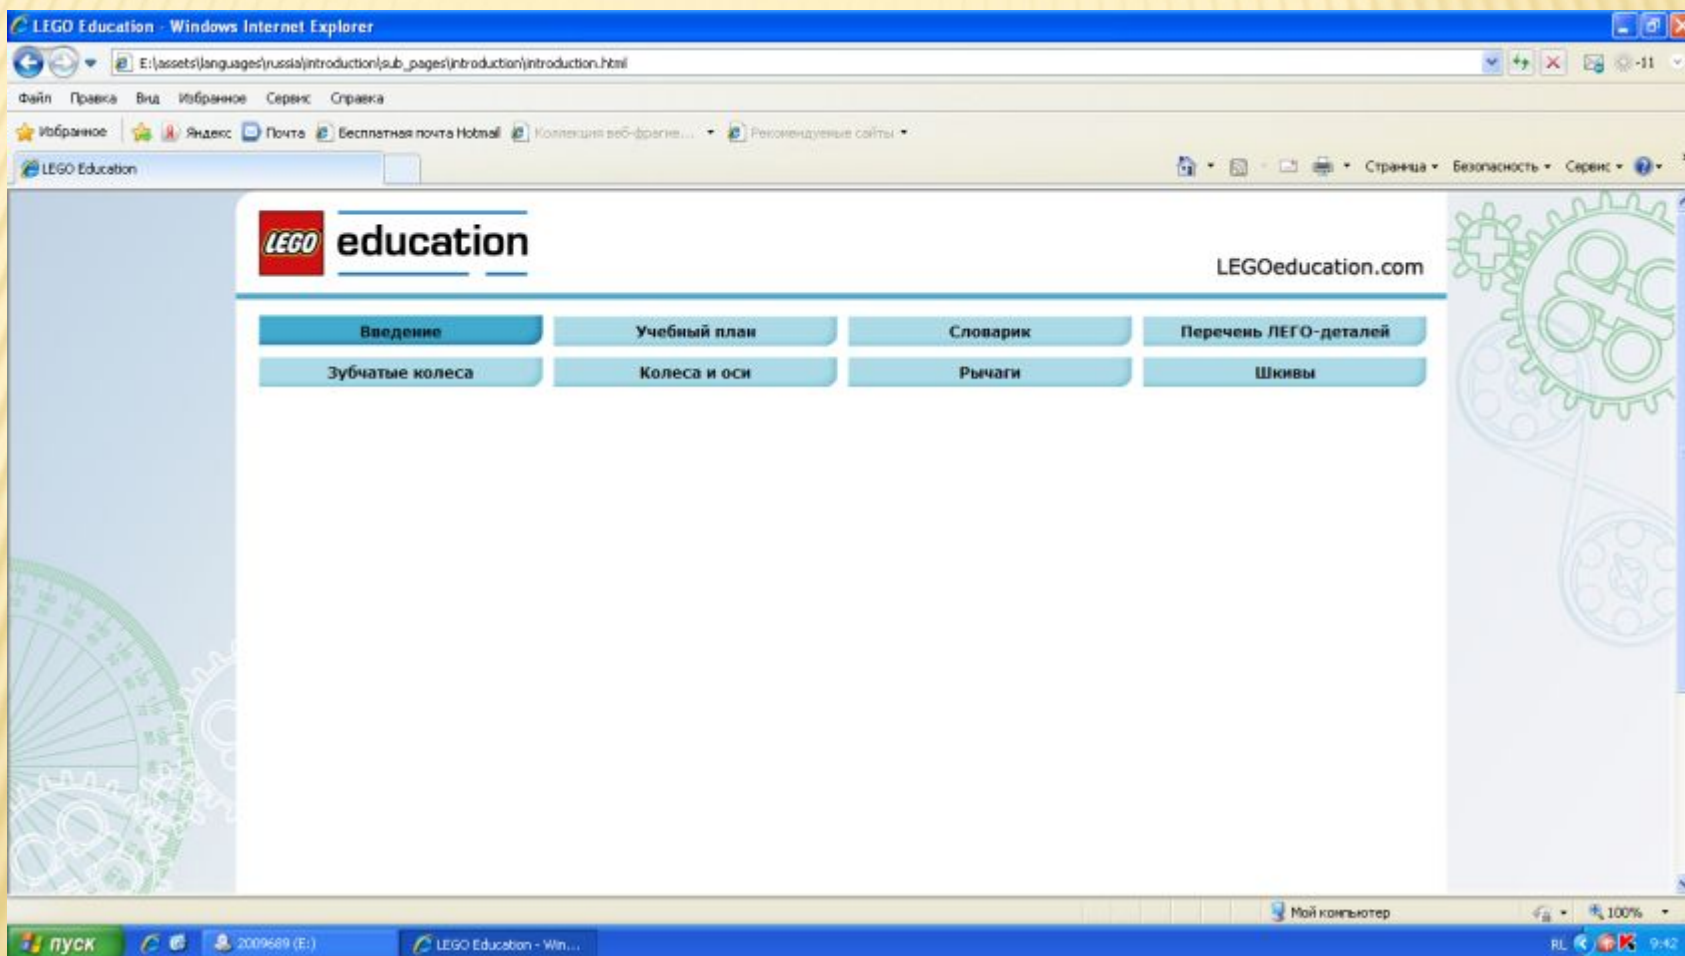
LEGO Education - Windows Internet Explorer

E:\assets\languages\russia\introduction\sub_pages\introduction\introduction.html

Файл Правка Вид Избранное Сервис Справка

Избранное Яндекс Почта Бесплатная почта Hotmail Коллекция веб-фрагме... Рекомендуемые сайты

LEGO Education

Страница Безопасность Сервис

LEGO education

LEGOeducation.com

| Введение | Учебный план | Словарик | Перечень ЛЕГО-деталей |
|---|---|---|---|
| Зубчатые колеса | Колеса и оси | Рычаги | Шкивы |

Мой компьютер 100%

пуск 2009689 (E:) LEGO Education - Win... RL 9:42